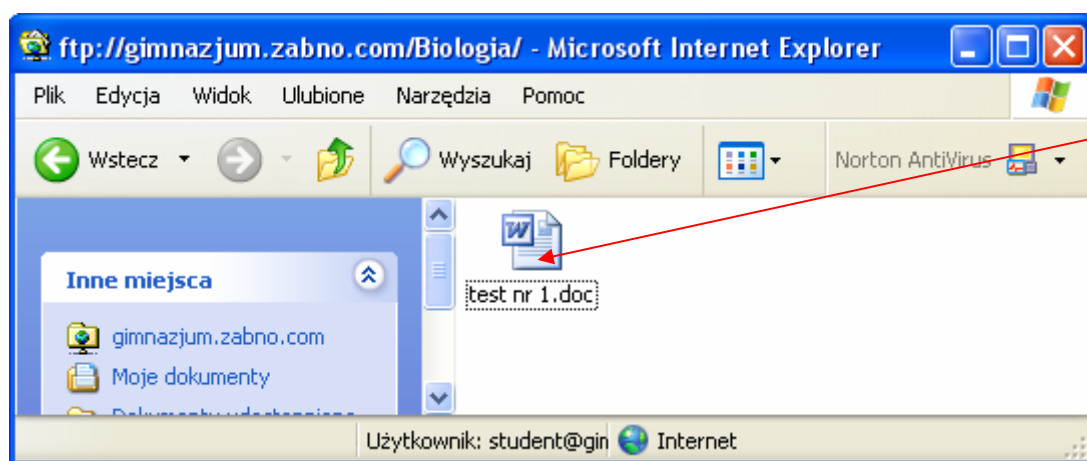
ftp://gimnazjum.zabno.com/Biologia/ - Microsoft Internet Explorer

Plik Edycja Widok Ulubione Narzędzia Pomoc

Wstecz Wyszukaj Foldery Norton AntiVirus

Inne miejsca

gimnazjum.zabno.com
Moje dokumenty
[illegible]

test nr 1.doc

Użytkownik: student@gin Internet